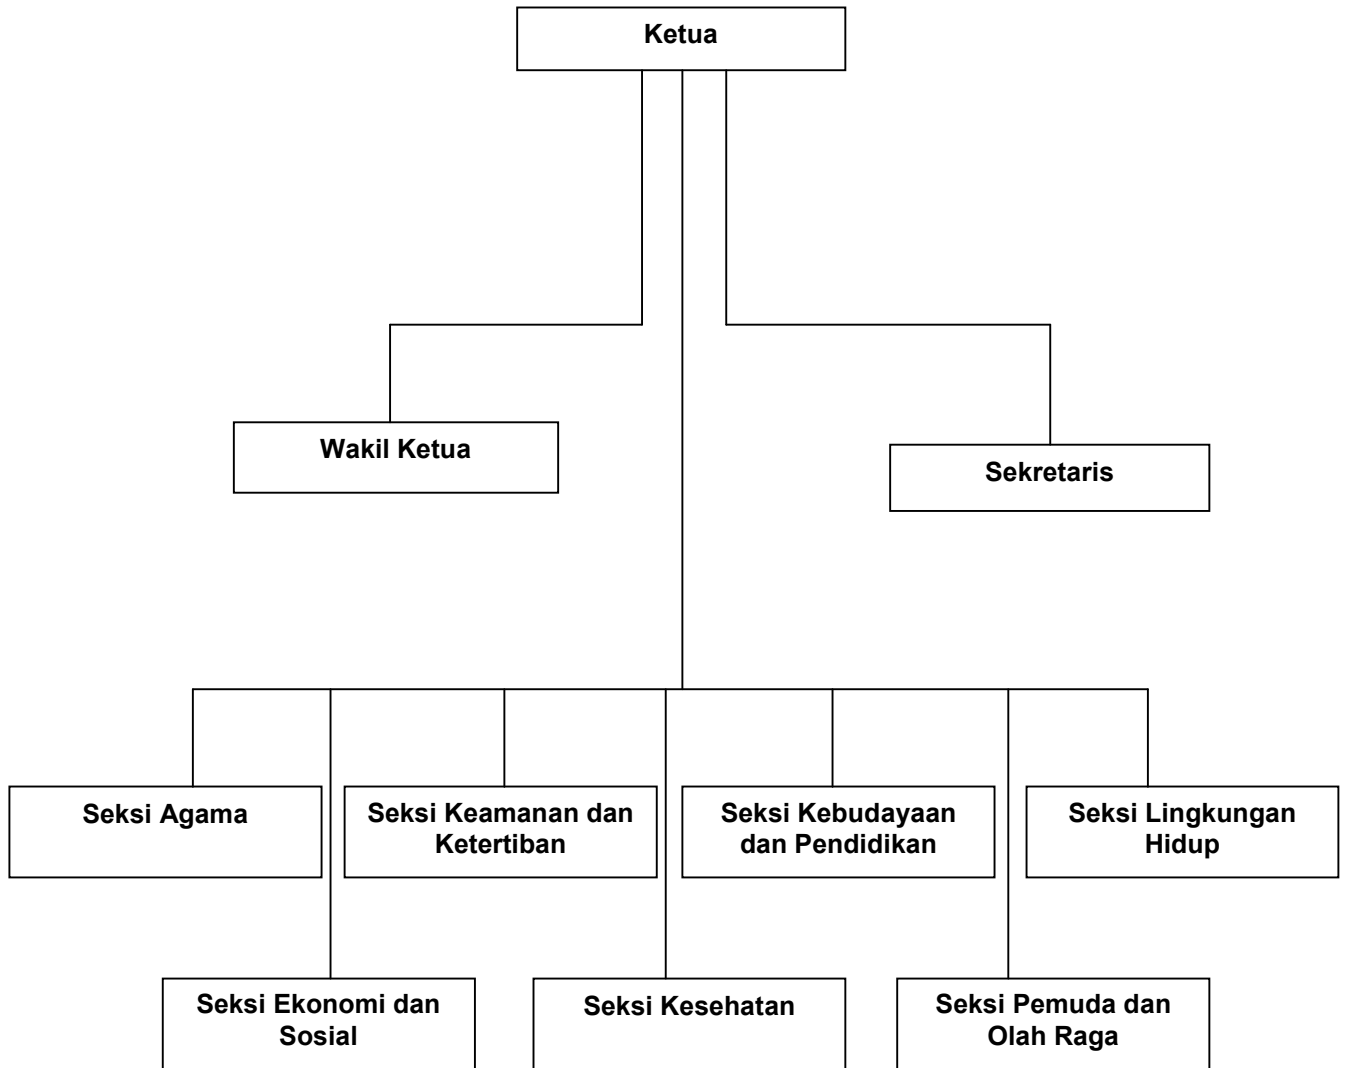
Ketua

Wakil Ketua

Sekretaris

Seksi Agama

Seksi Keamanan dan Ketertiban

Seksi Kebudayaan dan Pendidikan

Seksi Lingkungan Hidup

Seksi Ekonomi dan Sosial

Seksi Kesehatan

Seksi Pemuda dan Olah Raga